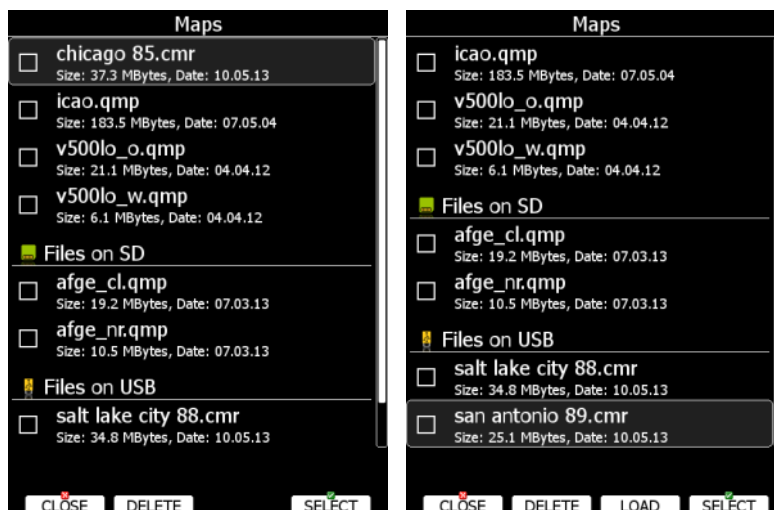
Maps

chicago 85.cmr
Size: 37.3 MBytes, Date: 10.05.13

icao.qmp
Size: 183.5 MBytes, Date: 07.05.04

v500lo_o.qmp
Size: 21.1 MBytes, Date: 04.04.12

v500lo_w.qmp
Size: 6.1 MBytes, Date: 04.04.12

Files on SD

afge_cl.qmp
Size: 19.2 MBytes, Date: 07.03.13

afge_nr.qmp
Size: 10.5 MBytes, Date: 07.03.13

Files on USB

salt lake city 88.cmr
Size: 34.8 MBytes, Date: 10.05.13

CLOSE DELETE SELECT

Maps

icao.qmp
Size: 183.5 MBytes, Date: 07.05.04

v500lo_o.qmp
Size: 21.1 MBytes, Date: 04.04.12

v500lo_w.qmp
Size: 6.1 MBytes, Date: 04.04.12

Files on SD

afge_cl.qmp
Size: 19.2 MBytes, Date: 07.03.13

afge_nr.qmp
Size: 10.5 MBytes, Date: 07.03.13

Files on USB

salt lake city 88.cmr
Size: 34.8 MBytes, Date: 10.05.13

san antonio 89.cmr
Size: 25.1 MBytes, Date: 10.05.13

CLOSE DELETE LOAD SELECT